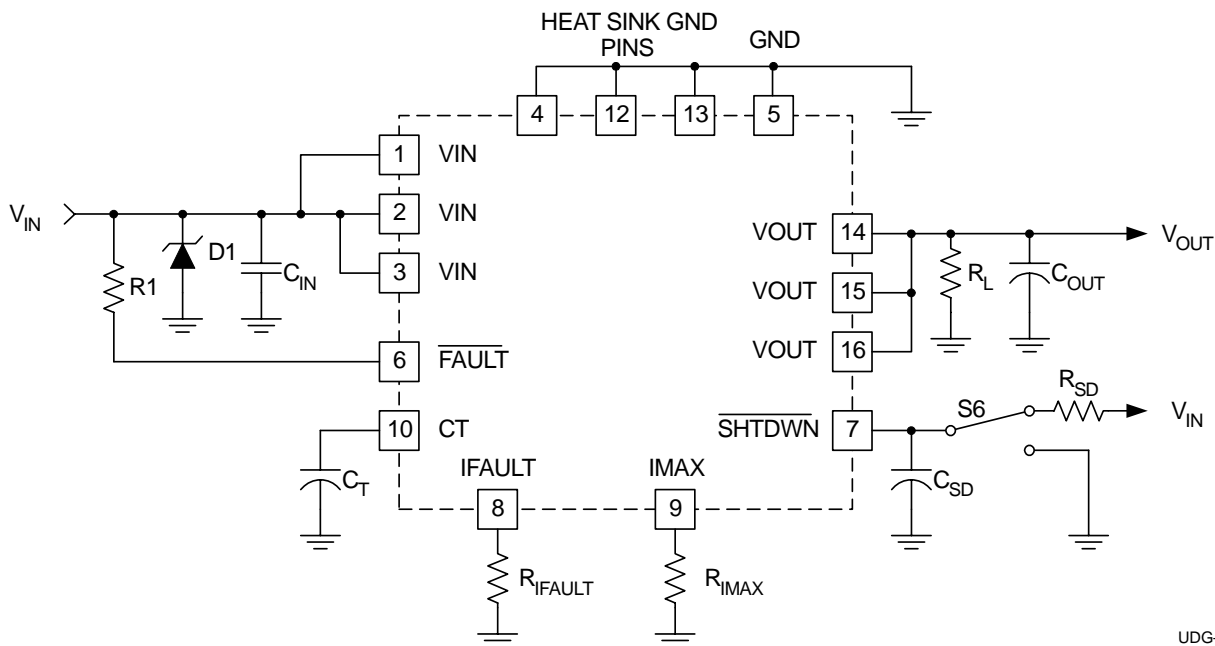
HEAT SINK GND PINS

GND

4

12

13

5

1 VIN

$V_{IN}$

2 VIN

D1

$C_{IN}$

3 VIN

R1

6 $\overline{FAULT}$

10 CT

$C_T$

IFAULT

8

$R_{IFAULT}$

IMAX

9

$R_{IMAX}$

VOUT 14

VOUT 15

VOUT 16

$V_{OUT}$

$R_L$

$C_{OUT}$

$\overline{SHTDWN}$ 7

S6

$R_{SD}$

$V_{IN}$

$C_{SD}$

UDG-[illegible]